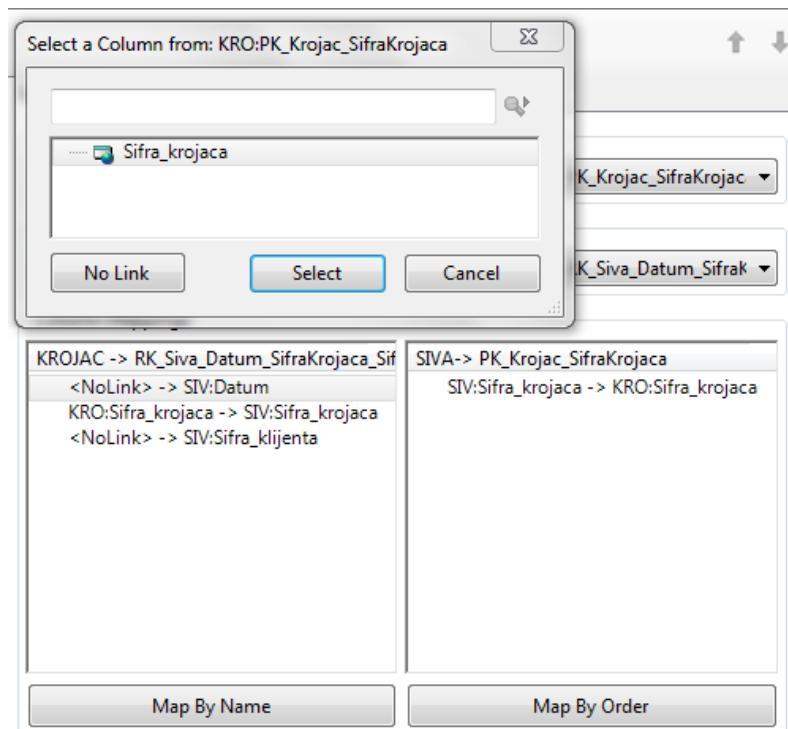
Select a Column from: KRO:PK_Krojac_SifraKrojaca

Sifra_krojaca

No Link

Select

Cancel

K_Krojac_SifraKrojac

K_Siva_Datum_SifraK

KROJAC -> RK_Siva_Datum_SifraKrojaca_Sif

<NoLink> -> SIV:Datum

KRO:Sifra_krojaca -> SIV:Sifra_krojaca

<NoLink> -> SIV:Sifra_klijenta

SIVA-> PK_Krojac_SifraKrojaca

SIV:Sifra_krojaca -> KRO:Sifra_krojaca

Map By Name

Map By Order